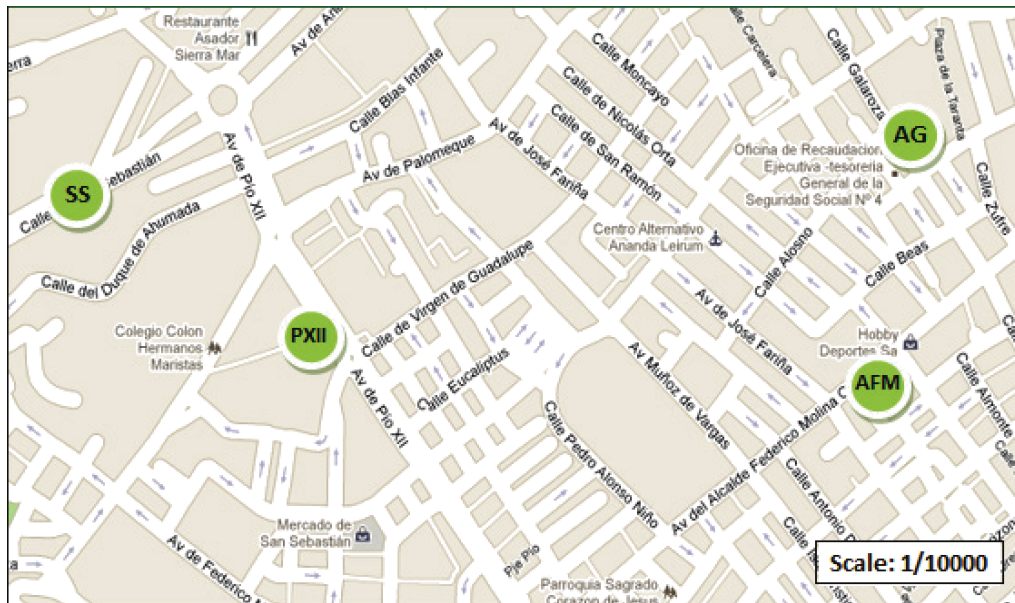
Restaurante Asador Sierra Mar
Av de An
ierra
Calle Blas Infante
Calle Moncayo
Calle Caracola
Calle Galaroza
Plaza de la Taranta
AG
Calle de Nicolás Orta
Oficina de Recaudación Ejecutiva -tesorería General de la Seguridad Social Nº 4
Calle San Sebastián
SS
Av de Pio XII
Av de Palomeque
Av de José Fariña
Calle de San Ramón
Calle Zufre
Calle del Duque de Ahumada
Centro Alternativo Ananda Leirum
Calle Alosno
Calle Beas
Calle de Virgen de Guadalupe
Colegio Colon Hermanos Maristas
PXII
Av de José Fariña
Hobby Deportes Sa
Av Muñoz de Vargas
AFM
Calle Almonte
Av de Pio XII
Calle Eucaliptus
Calle Pedro Alonso Niño
Av del Alcalde Federico Molina C
Calle Antonio D
Mercado de San Sebastián
Av de Federico
Pie Pio
Parroquia Sagrado Corazon de Jesus
Scale: 1/10000